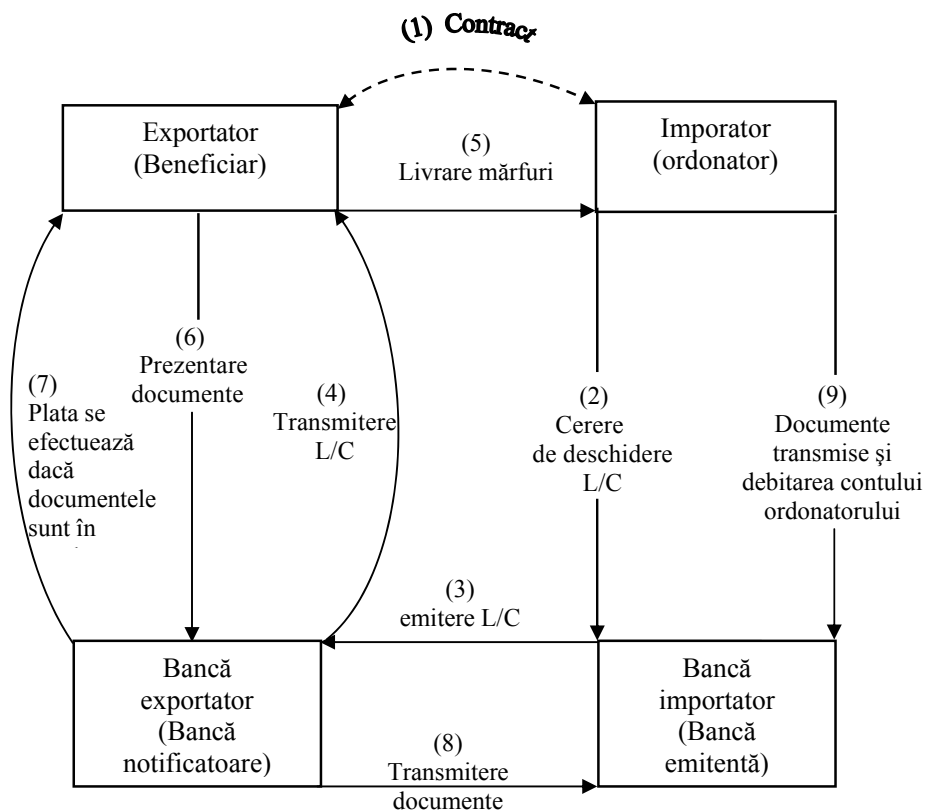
(1) Contract

Exportator (Beneficiar)

(5) Livrare mărfuri

Imporator (ordonator)

(6) Prezentare documente

(7) Plata se efectuează dacă documentele sunt în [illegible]

(4) Transmitere L/C

(2) Cerere de deschidere L/C

(9) Documente transmise şi debitarea contului ordonatorului

(3) emitere L/C

Bancă exportator (Bancă notificatoare)

(8) Transmitere documente

Bancă importator (Bancă emitentă)